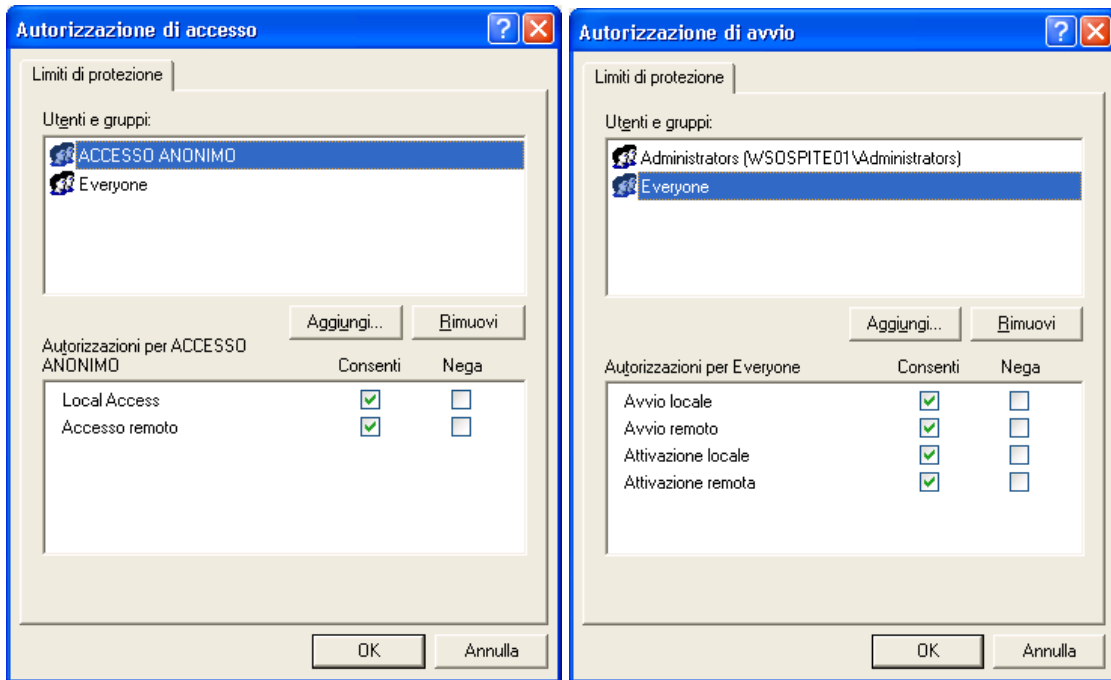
Autorizzazione di accesso

Limiti di protezione

Utenti e gruppi:

ACCESSO ANONIMO
Everyone

Aggiungi... Rimuovi

Autorizzazioni per ACCESSO ANONIMO

| | Consenti | Nega |
|---|---|---|
| Local Access | ☑ | ☐ |
| Accesso remoto | ☑ | ☐ |

OK Annulla

Autorizzazione di avvio

Limiti di protezione

Utenti e gruppi:

Administrators (WSOSPITE01\Administrators)
Everyone

Aggiungi... Rimuovi

Autorizzazioni per Everyone

| | Consenti | Nega |
|---|---|---|
| Avvio locale | ☑ | ☐ |
| Avvio remoto | ☑ | ☐ |
| Attivazione locale | ☑ | ☐ |
| Attivazione remota | ☑ | ☐ |

OK Annulla